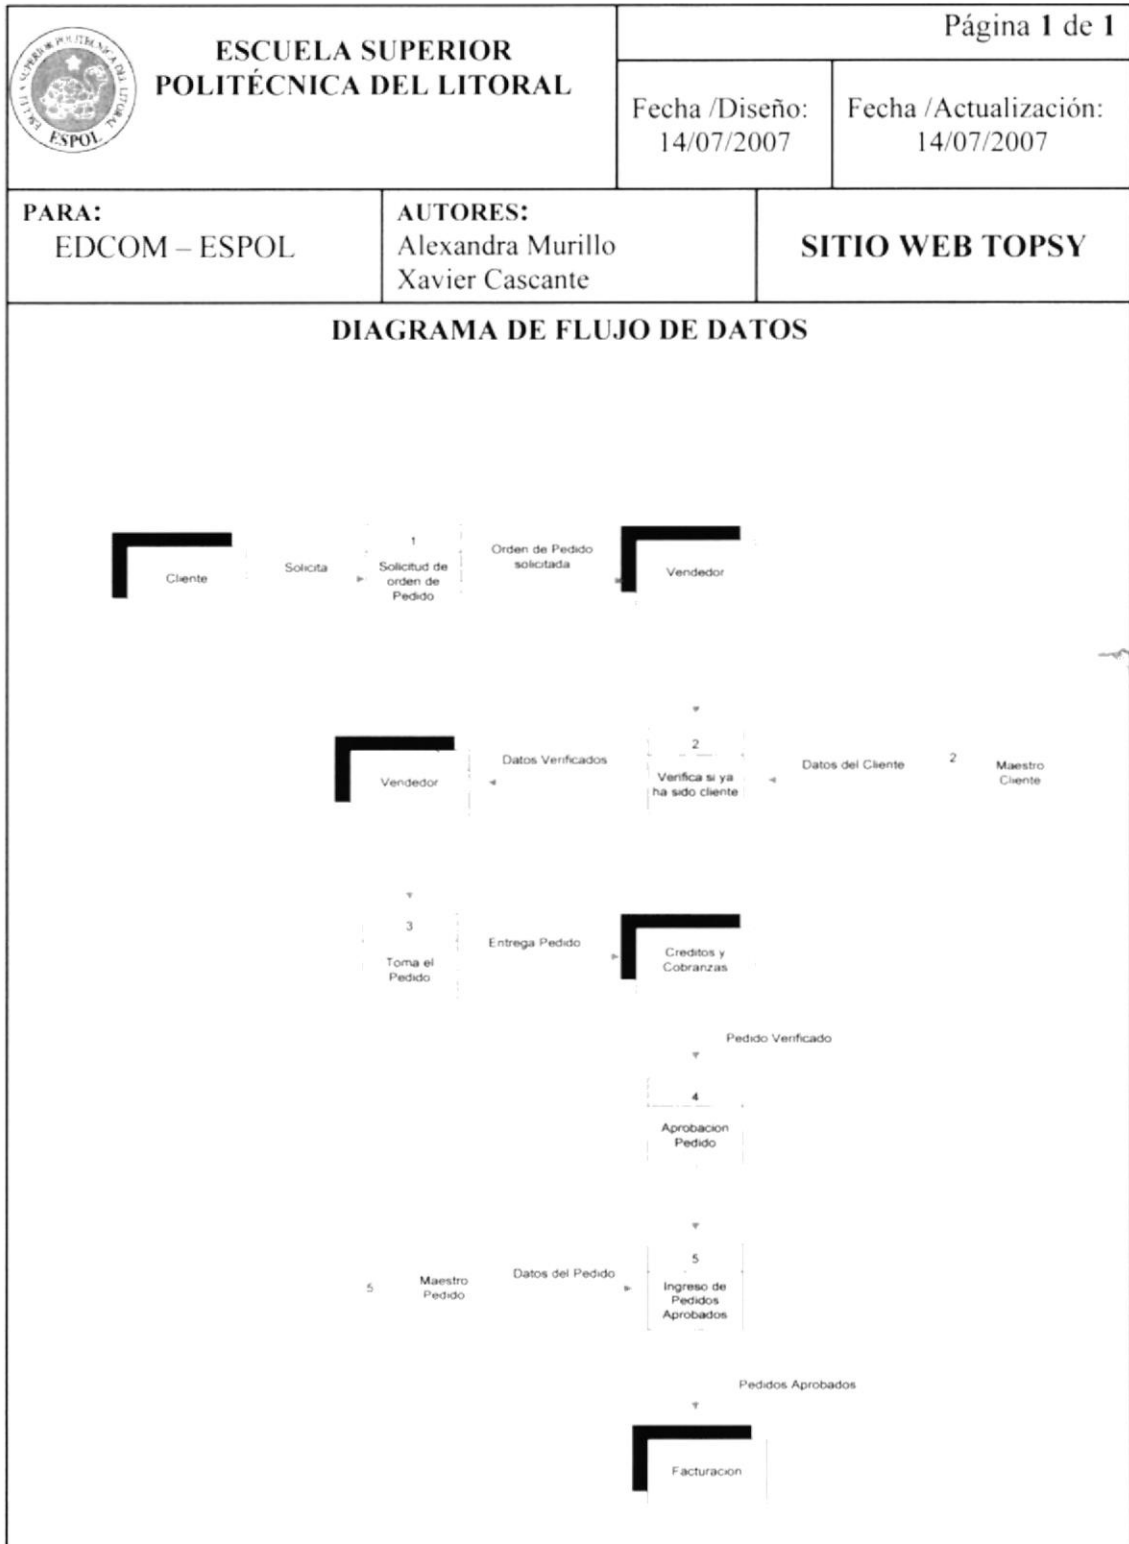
ESPOL

ESCUELA SUPERIOR POLITÉCNICA DEL LITORAL

Página 1 de 1

Fecha /Diseño: 14/07/2007

Fecha /Actualización: 14/07/2007

PARA:
EDCOM – ESPOL

AUTORES:
Alexandra Murillo
Xavier Cascante

SITIO WEB TOPSY

DIAGRAMA DE FLUJO DE DATOS

Cliente

Solicita

1
Solicitud de orden de Pedido

Orden de Pedido solicitada

Vendedor

Vendedor

Datos Verificados

2
Verifica si ya ha sido cliente

Datos del Cliente

2
Maestro Cliente

3
Toma el Pedido

Entrega Pedido

Creditos y Cobranzas

Pedido Verificado

4
Aprobacion Pedido

5
Maestro Pedido

Datos del Pedido

5
Ingreso de Pedidos Aprobados

Pedidos Aprobados

Facturacion